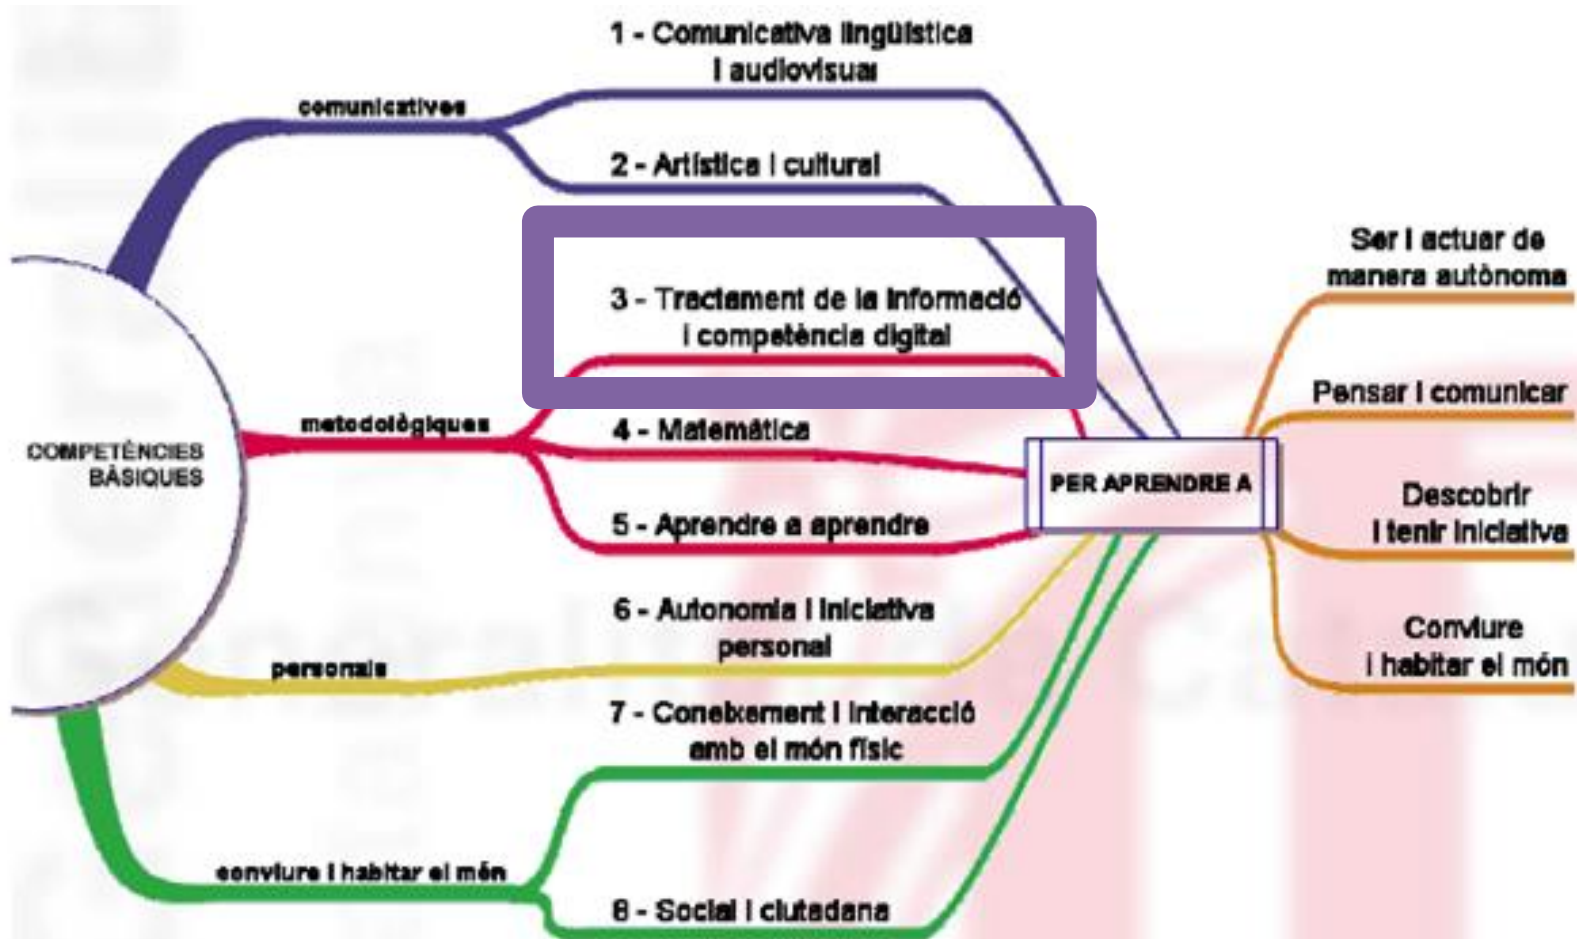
COMPETÈNCIES BÀSIQUES

comunicatives

1 - Comunicativa lingüística i audiovisual

2 - Artística i cultural

3 - Tractament de la informació i competència digital

metodològiques

4 - Matemàtica

5 - Aprendre a aprendre

6 - Autonomia i iniciativa personal

personals

7 - Coneixement i interacció amb el món físic

conviure i habitar el món

8 - Social i ciutadana

PER APRENDRE A

Ser i actuar de manera autònoma

Pensar i comunicar

Descobrir i tenir iniciativa

Conviure i habitar el món